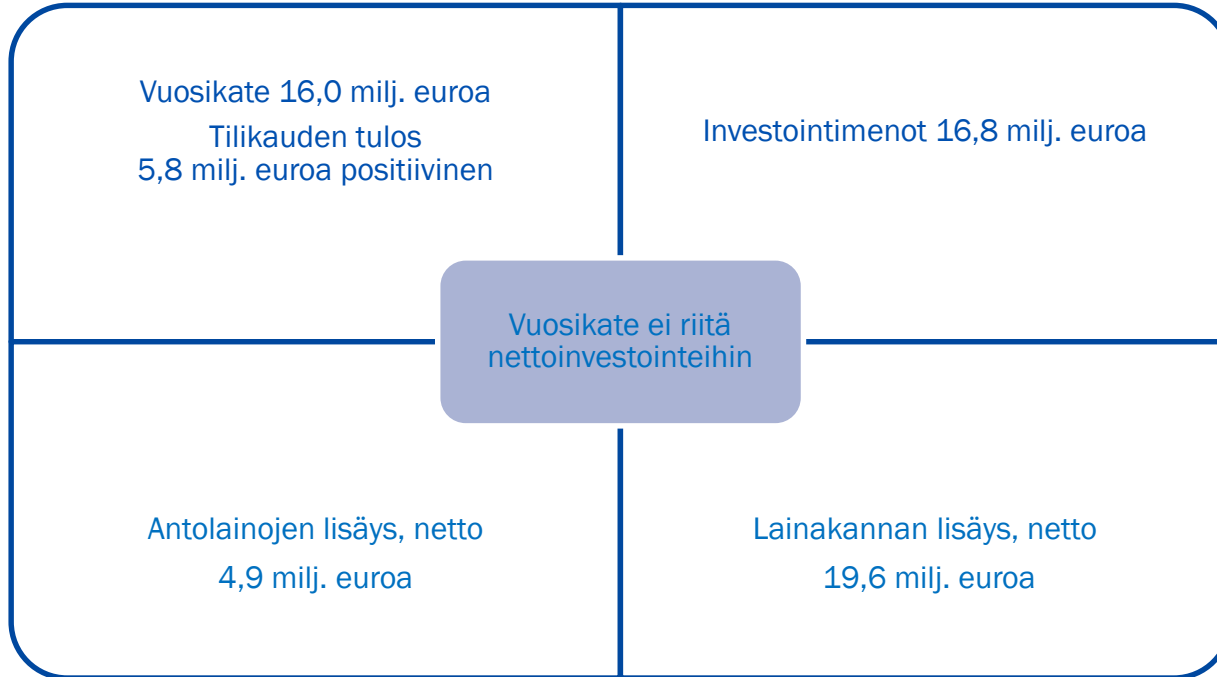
Vuosikate 16,0 milj. euroa

Tilikauden tulos
5,8 milj. euroa positiivinen

Investointimenot 16,8 milj. euroa

Vuosikate ei riitä nettoinvestointeihin

Antolainojen lisäys, netto
4,9 milj. euroa

Lainakannan lisäys, netto
19,6 milj. euroa